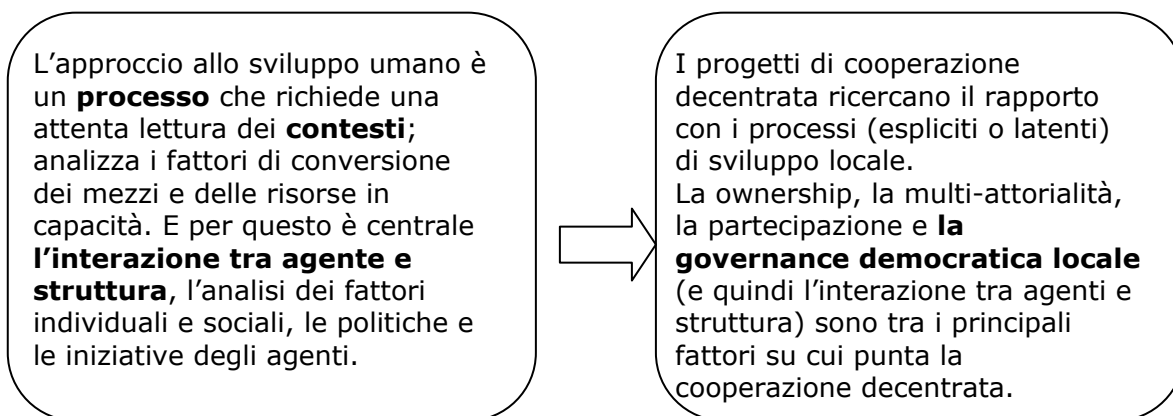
L’approccio allo sviluppo umano è un **processo** che richiede una attenta lettura dei **contesti**; analizza i fattori di conversione dei mezzi e delle risorse in capacità. E per questo è centrale **l’interazione tra agente e struttura**, l’analisi dei fattori individuali e sociali, le politiche e le iniziative degli agenti.

I progetti di cooperazione decentrata ricercano il rapporto con i processi (espliciti o latenti) di sviluppo locale.
La ownership, la multi-attorialità, la partecipazione e **la governance democratica locale** (e quindi l’interazione tra agenti e struttura) sono tra i principali fattori su cui punta la cooperazione decentrata.